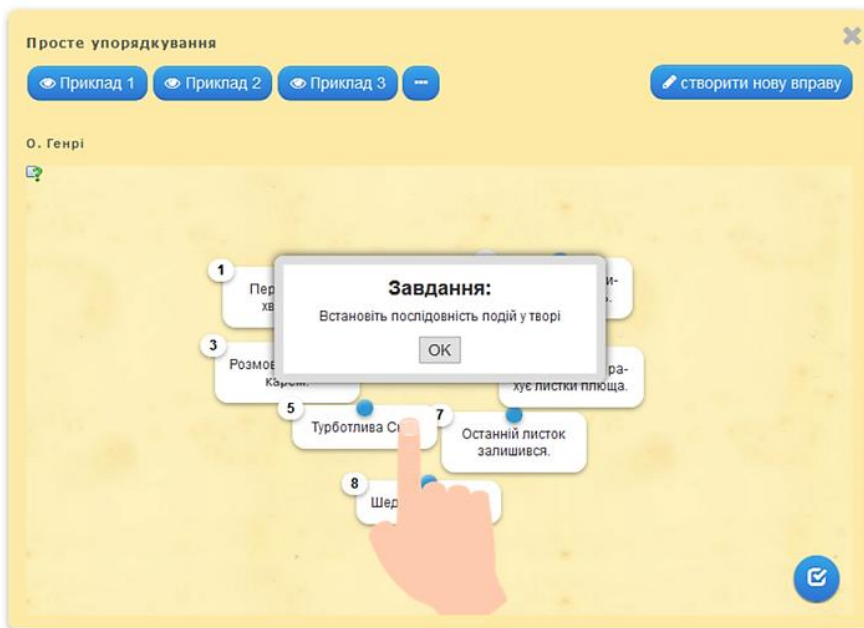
Просте упорядкування

Приклад 1 Приклад 2 Приклад 3 ···

створити нову вправу

О. Генрі

1 Пер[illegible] хв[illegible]

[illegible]и- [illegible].

3 Розмов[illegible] кар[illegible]м.

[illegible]ра- хує листки плюща.

Завдання:

Встановіть послідовність подій у творі

OK

5 Турботлива С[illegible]

7 Останній листок залишився.

8 Шед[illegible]